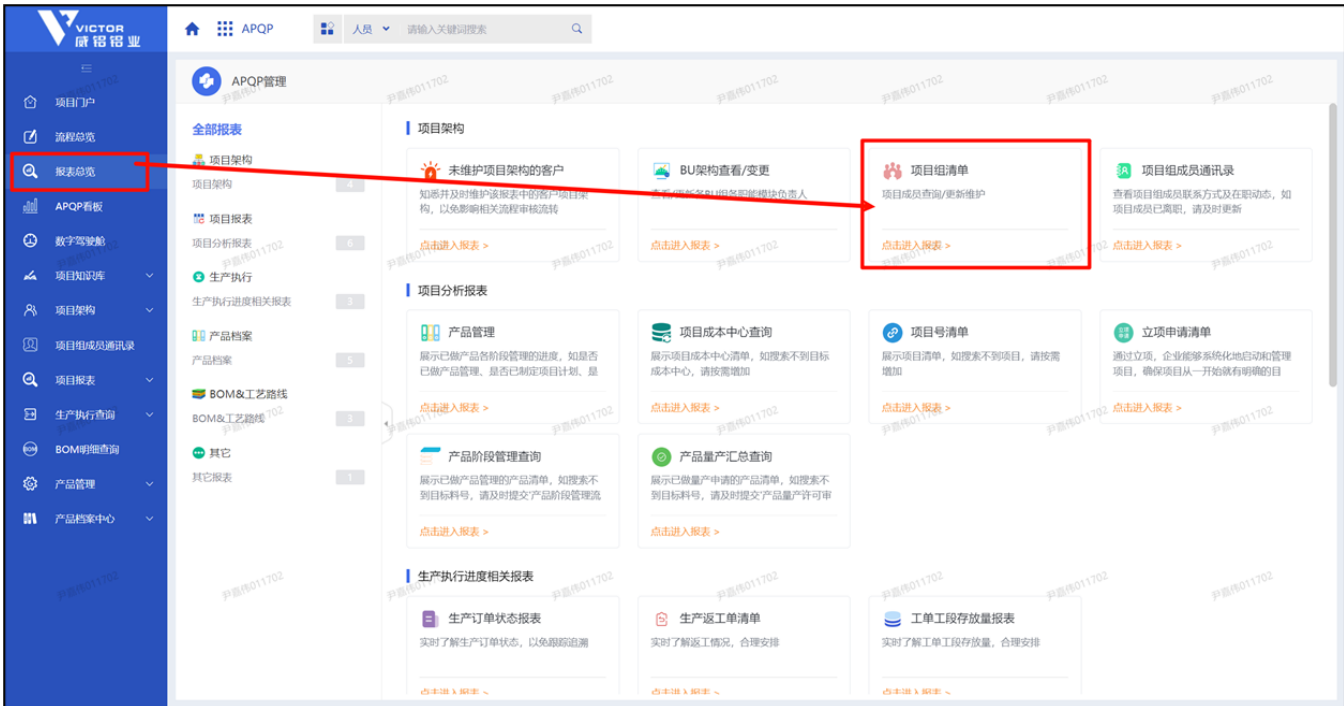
VICTOR 威铝铝业

APQP

人员 请输入关键词搜索

项目门户
流程总览
报表总览
APQP看板
数字驾驶舱
项目知识库
项目架构
项目组成员通讯录
项目报表
生产执行查询
BOM明细查询
产品管理
产品档案中心

APQP管理

全部报表

项目架构
项目架构 4

项目报表
项目分析报表 6

生产执行
生产执行进度相关报表 3

产品档案
产品档案 5

BOM&工艺路线
BOM&工艺路线 3

其它
其它报表 1

项目架构

未维护项目架构的客户
知悉并及时维护该报表中的客户项目架构，以免影响相关流程审核流转
点击进入报表 >

BU架构查看/变更
查看/更新各BU相关职能模块负责人
点击进入报表 >

项目组清单
项目成员查询/更新维护
点击进入报表 >

项目组成员通讯录
查看项目组成员联系方式及在职动态，如项目成员已离职，请及时更新
点击进入报表 >

项目分析报表

产品管理
展示已做产品各阶段管理的进度，如是否已做产品管理、是否已制定项目计划、是
点击进入报表 >

项目成本中心查询
展示项目成本中心清单，如搜索不到目标成本中心，请按需增加
点击进入报表 >

项目号清单
展示项目清单，如搜索不到项目，请按需增加
点击进入报表 >

立项申请清单
通过立项，企业能够系统化地启动和管理项目，确保项目从一开始就有明确的目
点击进入报表 >

产品阶段管理查询
展示已做产品管理的产品清单，如搜索不到目标料号，请及时提交产品阶段管理流
点击进入报表 >

产品量产汇总查询
展示已做量产申请的产品清单，如搜索不到目标料号，请及时提交产品量产许可审
点击进入报表 >

生产执行进度相关报表

生产订单状态报表
实时了解生产订单状态，以免跟踪追溯
点击进入报表 >

生产返工单清单
实时了解返工情况，合理安排
点击进入报表 >

工单工段存放量报表
实时了解工单工段存放量，合理安排
点击进入报表 >

尹嘉伟011702